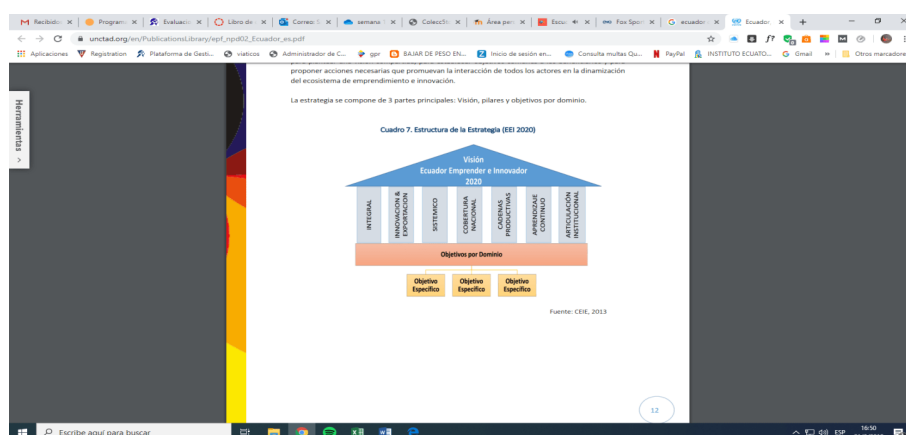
Recibido | Program | Evaluaci | Libro de | Correo: | semana | Colecc | Área per | Escu | Fox Spo | ecuador | Ecuador

unctad.org/en/PublicationsLibrary/epf_npd02_Ecuador_es.pdf

Aplicaciones | Registration | Plataforma de Gesti... | viaticos | Administrador de C... | gpr | BAJAR DE PESO EN... | Inicio de sesión en... | Consulta multas Qu... | PayPal | INSTITUTO ECUATO... | Gmail | Otros marcadores

Herramientas

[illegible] proponer acciones necesarias que promuevan la interacción de todos los actores en la dinamización del ecosistema de emprendimiento e innovación.

La estrategia se compone de 3 partes principales: Visión, pilares y objetivos por dominio.

Cuadro 7. Estructura de la Estrategia (EEI 2020)

Visión
Ecuador Emprender e Innovador
2020

INTEGRAL
INNOVACION & EXPORTACION
SISTEMICO
COBERTURA NACIONAL
CADENAS PRODUCTIVAS
APRENDIZAJE CONTINUO
ARTICULACIÓN INSTITUCIONAL

Objetivos por Dominio

Objetivo Específico
Objetivo Específico
Objetivo Específico

Fuente: CEIE, 2013

12

Escribe aquí para buscar

ESP 16:50